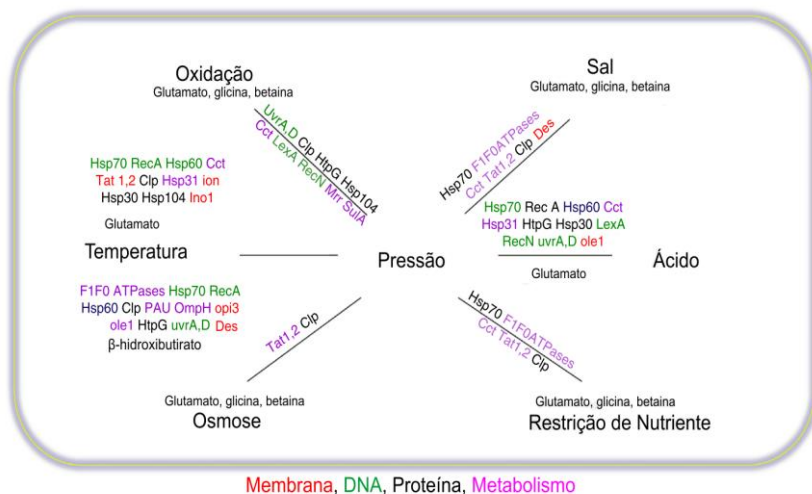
Oxidação
Glutamato, glicina, betaina

UvrA,D Clp HtpG Hsp104
Cct LexA RecN Mrr SulA

Sal
Glutamato, glicina, betaina

Hsp70 F1F0ATPases
Cct Tat1,2 Clp Des

Hsp70 RecA Hsp60 Cct
Tat 1,2 Clp Hsp31 ion
Hsp30 Hsp104 Ino1

Glutamato

Temperatura

Pressão

Hsp70 Rec A Hsp60 Cct
Hsp31 HtpG Hsp30 LexA
RecN uvrA,D ole1

Glutamato

Ácido

F1F0 ATPases Hsp70 RecA
Hsp60 Clp PAU OmpH opi3
ole1 HtpG uvrA,D Des
β-hidroxibutirato

Tat1,2 Clp

Hsp70 F1F0ATPases
Cct Tat1,2 Clp

Glutamato, glicina, betaina
Osmose

Glutamato, glicina, betaina
Restrição de Nutriente

Membrana, DNA, Proteína, Metabolismo